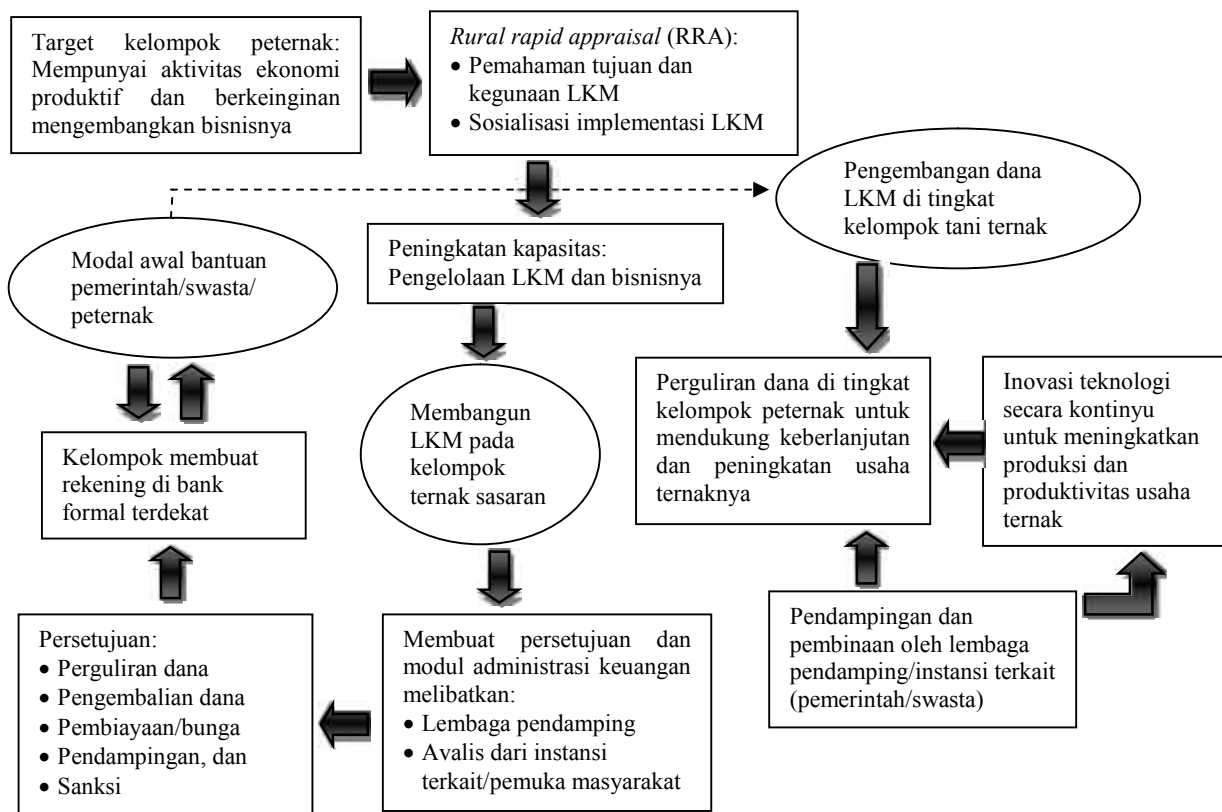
Target kelompok peternak: Mempunyai aktivitas ekonomi produktif dan berkeinginan mengembangkan bisnisnya

*Rural rapid appraisal* (RRA):
• Pemahaman tujuan dan kegunaan LKM
• Sosialisasi implementasi LKM

Pengembangan dana LKM di tingkat kelompok tani ternak

Modal awal bantuan pemerintah/swasta/ peternak

Peningkatan kapasitas: Pengelolaan LKM dan bisnisnya

Membangun LKM pada kelompok ternak sasaran

Perguliran dana di tingkat kelompok peternak untuk mendukung keberlanjutan dan peningkatan usaha ternaknya

Inovasi teknologi secara kontinyu untuk meningkatkan produksi dan produktivitas usaha ternak

Kelompok membuat rekening di bank formal terdekat

Pendampingan dan pembinaan oleh lembaga pendamping/instansi terkait (pemerintah/swasta)

Persetujuan:
• Perguliran dana
• Pengembalian dana
• Pembiayaan/bunga
• Pendampingan, dan
• Sanksi

Membuat persetujuan dan modul administrasi keuangan melibatkan:
• Lembaga pendamping
• Avalis dari instansi terkait/pemuka masyarakat